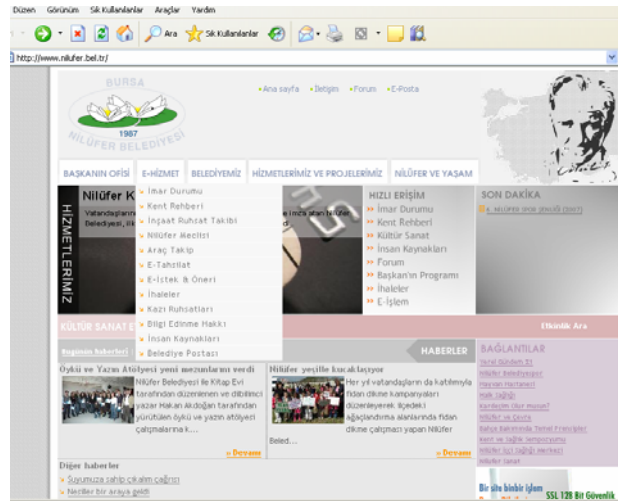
Düzen Görünüm Sık Kullanılanlar Araçlar Yardım

Ara Sık Kullanılanlar

http://www.nilufer.bel.tr/

BURSA
1987
NİLÜFER BELEDİYESİ

» Ana sayfa » İletişim » Forum » E-Posta

BAŞKANIN OFİSİ E-HİZMET BELEDİYEMİZ HİZMETLERİMİZ VE PROJELERİMİZ NİLÜFER VE YAŞAM

HİZMETLERİMİZ

Nilüfer K
Vatandaşların
Belediyesi, ili

» İmar Durumu
» Kent Rehberi
» İnşaat Ruhsat Takibi
» Nilüfer Meclisi
» Araç Takip
» E-Tahsilat
» E-İstek & Öneri
» İhaleler
» Kazı Ruhsatları
» Bilgi Edinme Hakkı
» İnsan Kaynakları
» Belediye Postası

imza atan Nilüfer

HIZLI ERİŞİM
» İmar Durumu
» Kent Rehberi
» Kültür Sanat
» İnsan Kaynakları
» Forum
» Başkan'ın Programı
» İhaleler
» E-İşlem

SON DAKİKA
» NİLÜFER SPOR ŞENLİĞİ (2007)

KÜLTÜR SANAT E

Etkinlik Ara

Bugünün haberleri

HABERLER

Öykü ve Yazın Atölyesi yeni mezunlarını verdi
Nilüfer Belediyesi ile Kitap Evi tarafından düzenlenen ve dilbilimci yazar Hakan Akdoğan tarafından yürütülen öykü ve yazın atölyesi çalışmalarına k...
» Devamı

Nilüfer yeşille kucaklaşıyor
Her yıl vatandaşların da katılımıyla fidan dikme kampanyaları düzenleyerek ilçedeki ağaçlandırma alanlarında fidan dikme çalışması yapan Nilüfer Beled...
» Devamı

Diğer haberler
» Suyumuza sahip çıkalım çağrısı
» Nezihler bir araya geldi

BAĞLANTILAR
Yerel Gündem 21
Nilüfer Belediyespor
Hayvan Hastanesi
Halk Sağlığı
Kardeşim Okur musun?
Nilüfer ve Çevre
Bahçe Bakımında Temel Prensipler
Kent ve Sağlık Sempozyumu
Nilüfer Ağız Sağlığı Merkezi
Nilüfer Sanat

Bir site binbir iğne
SSL 128 Bit Güvenlik